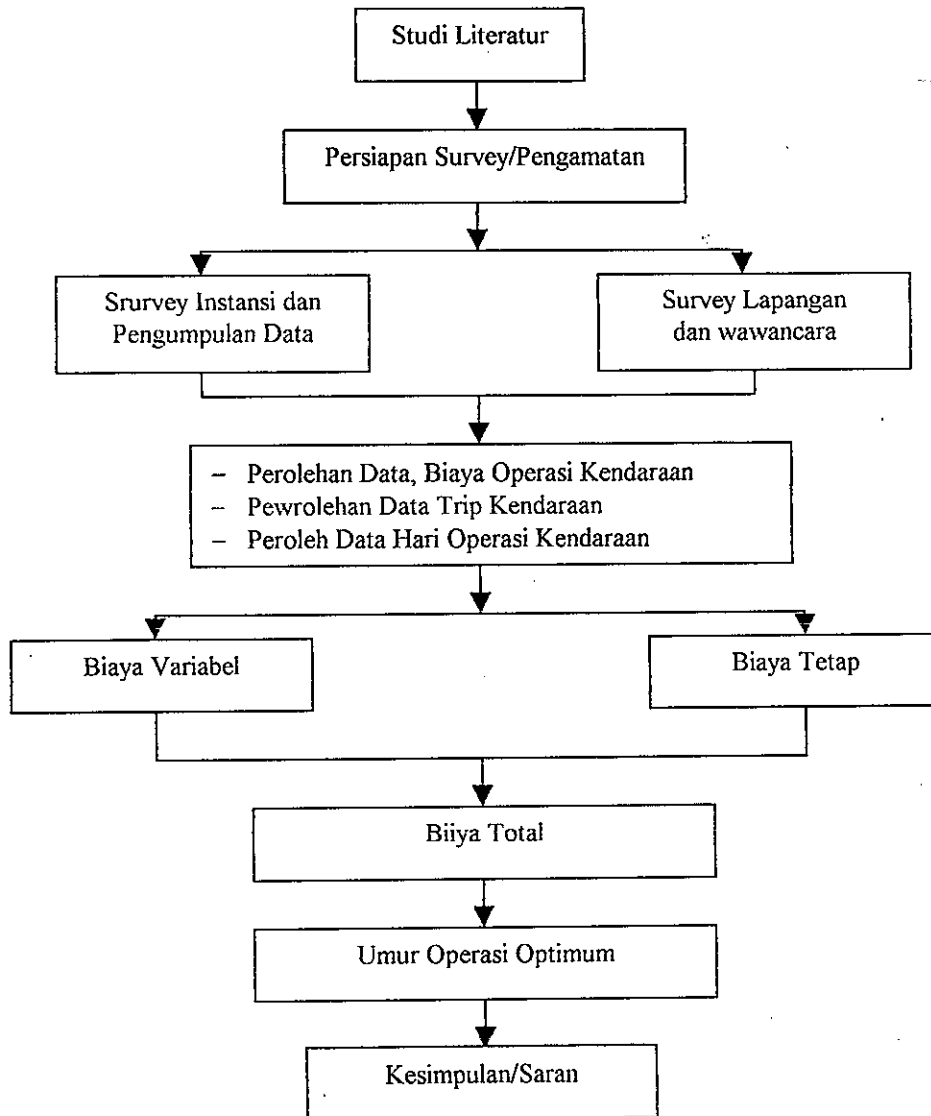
Studi Literatur

Persiapan Survey/Pengamatan

Srurvey Instansi dan Pengumpulan Data

Survey Lapangan dan wawancara

– Perolehan Data, Biaya Operasi Kendaraan
– Pewrolehan Data Trip Kendaraan
– Peroleh Data Hari Operasi Kendaraan

Biaya Variabel

Biaya Tetap

Biiya Total

Umur Operasi Optimum

Kesimpulan/Saran